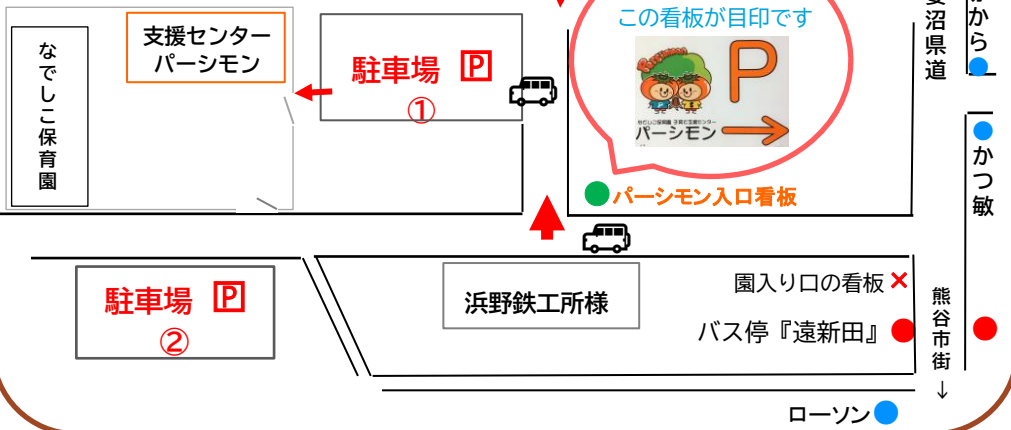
なでしこ保育園

支援センター
パーシモン

駐車場 Ⓟ
①

この看板が目印です

なでしこ保育園 子育て支援センター
パーシモン

P

パーシモン入口看板

妻沼県道

から

かつ敏

駐車場 Ⓟ
②

浜野鉄工所様

園入り口の看板 ×

バス停『遠新田』

熊谷市街
↓

ローソン